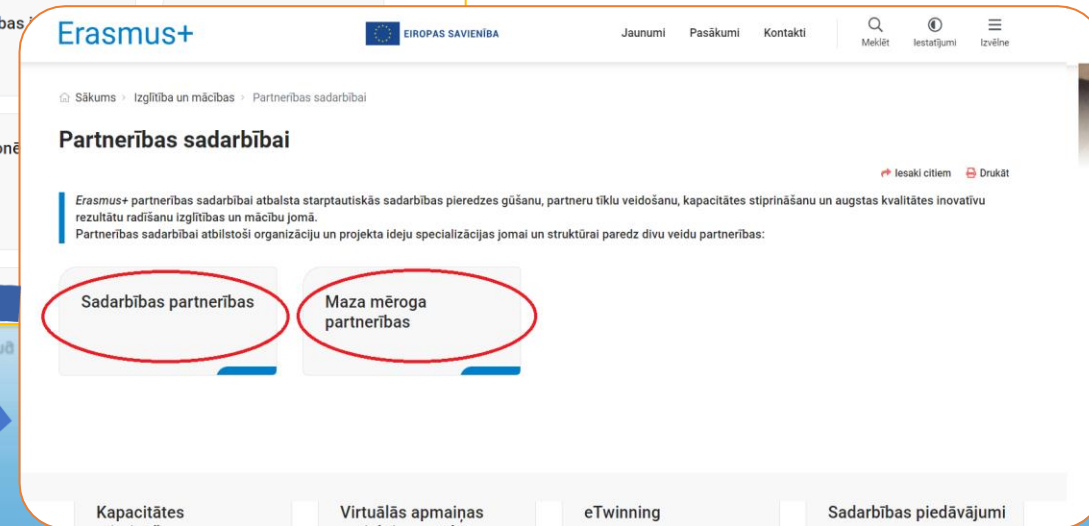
bas

onā

Erasmus+

EIROPAS SAVIENĪBA

Jaunumi Pasākumi Kontakti

Meklēt Iestatījumi Izvēlne

Sākums › Izglītība un mācības › Partnerības sadarbībai

Partnerības sadarbībai

Iesaki citiem Drukāt

*Erasmus+* partnerības sadarbībai atbalsta starptautiskās sadarbības pieredzes gūšanu, partneru tīklu veidošanu, kapacitātes stiprināšanu un augstas kvalitātes inovatīvu rezultātu radīšanu izglītības un mācību jomā.
Partnerības sadarbībai atbilstoši organizāciju un projekta ideju specializācijas jomai un struktūrai paredz divu veidu partnerības:

Sadarbības partnerības

Maza mēroga partnerības

Kapacitātes

Virtuālās apmaiņas

eTwinning

Sadarbības piedāvājumi